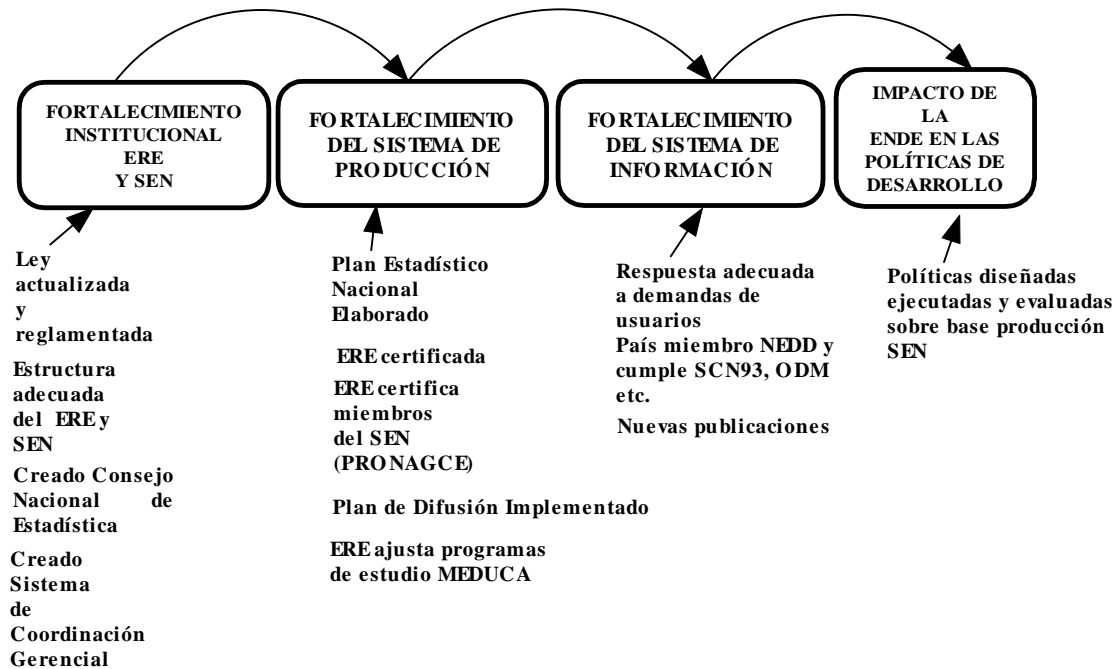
FORTALECIMIENTO INSTITUCIONAL ERE Y SEN

FORTALECIMIENTO DEL SISTEMA DE PRODUCCIÓN

FORTALECIMIENTO DEL SISTEMA DE INFORMACIÓN

IMPACTO DE LA ENDE EN LAS POLÍTICAS DE DESARROLLO

Ley actualizada y reglamentada

Estructura adecuada del ERE y SEN

Creado Consejo Nacional de Estadística

Creado Sistema de Coordinación Gerencial

Plan Estadístico Nacional Elaborado

ERE certificada

ERE certifica miembros del SEN (PRONAGCE)

Plan de Difusión Implementado

ERE ajusta programas de estudio MEDUCA

Respuesta adecuada a demandas de usuarios

País miembro NEDD y cumple SCN93, ODM etc.

Nuevas publicaciones

Políticas diseñadas ejecutadas y evaluadas sobre base producción SEN